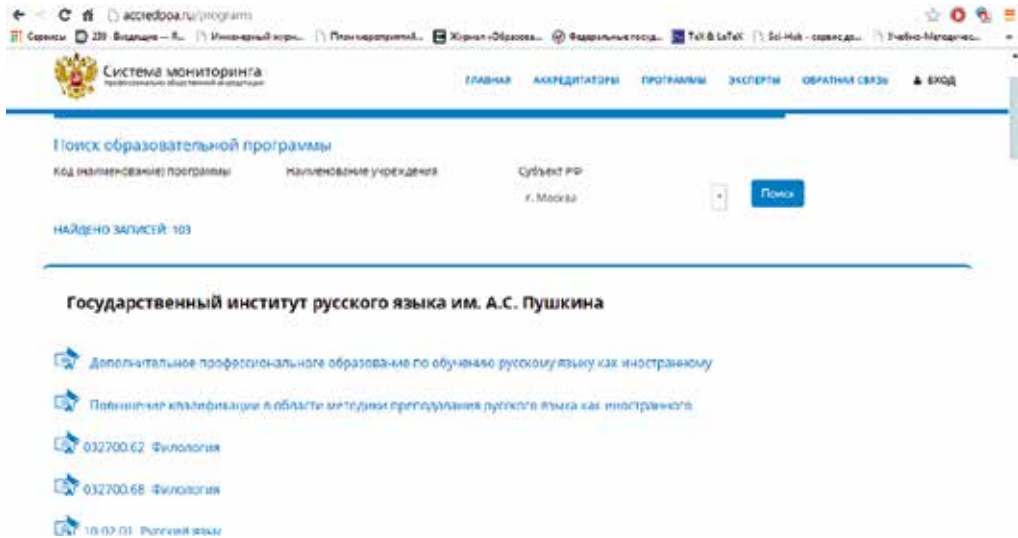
accredpoa.ru/programs

Сервисы 20 Входящие — Я... Инженерный журн... План мероприятий... Журнал «Образова... Федеральные госуд... TeX & LaTeX Sci-Hub - сервис дл... Учебно-Методичес...

Система мониторинга
профессионально-общественной аккредитации

ГЛАВНАЯ АККРЕДИТАТОРЫ ПРОГРАММЫ ЭКСПЕРТЫ ОБРАТНАЯ СВЯЗЬ ВХОД

Поиск образовательной программы

Код (наименование) программы

Наименование учреждения

Субъект РФ

г. Москва

Поиск

НАЙДЕНО ЗАПИСЕЙ: 103

Государственный институт русского языка им. А.С. Пушкина

Дополнительное профессиональное образование по обучению русскому языку как иностранному

Повышение квалификации в области методики преподавания русского языка как иностранного

032700.62 Филология

032700.68 Филология

10.02.01 Русский язык